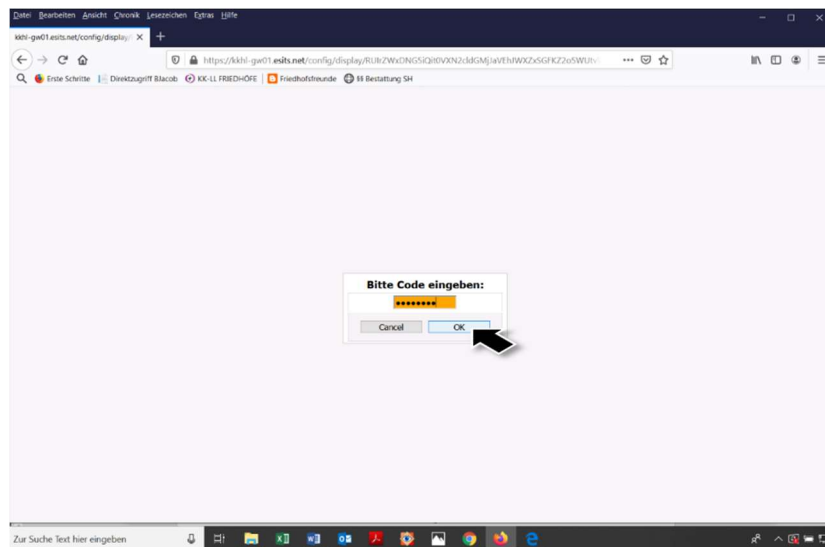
Datei Bearbeiten Ansicht Chronik Lesezeichen Extras Hilfe

kkhl-gw01.esits.net/config/display/

https://kkhl-gw01.esits.net/config/display/RUlrZWxDNGSiQil0VXN2cldGMjJaVEhIWXZxSGFKZ2o5WUtv

Erste Schritte   Direktzugriff Blacob   KK-LL FRIEDHÖFE   Friedhofsfreunde   Bestattung SH

Bitte Code eingeben:

••••••••

Cancel   OK

Zur Suche Text hier eingeben